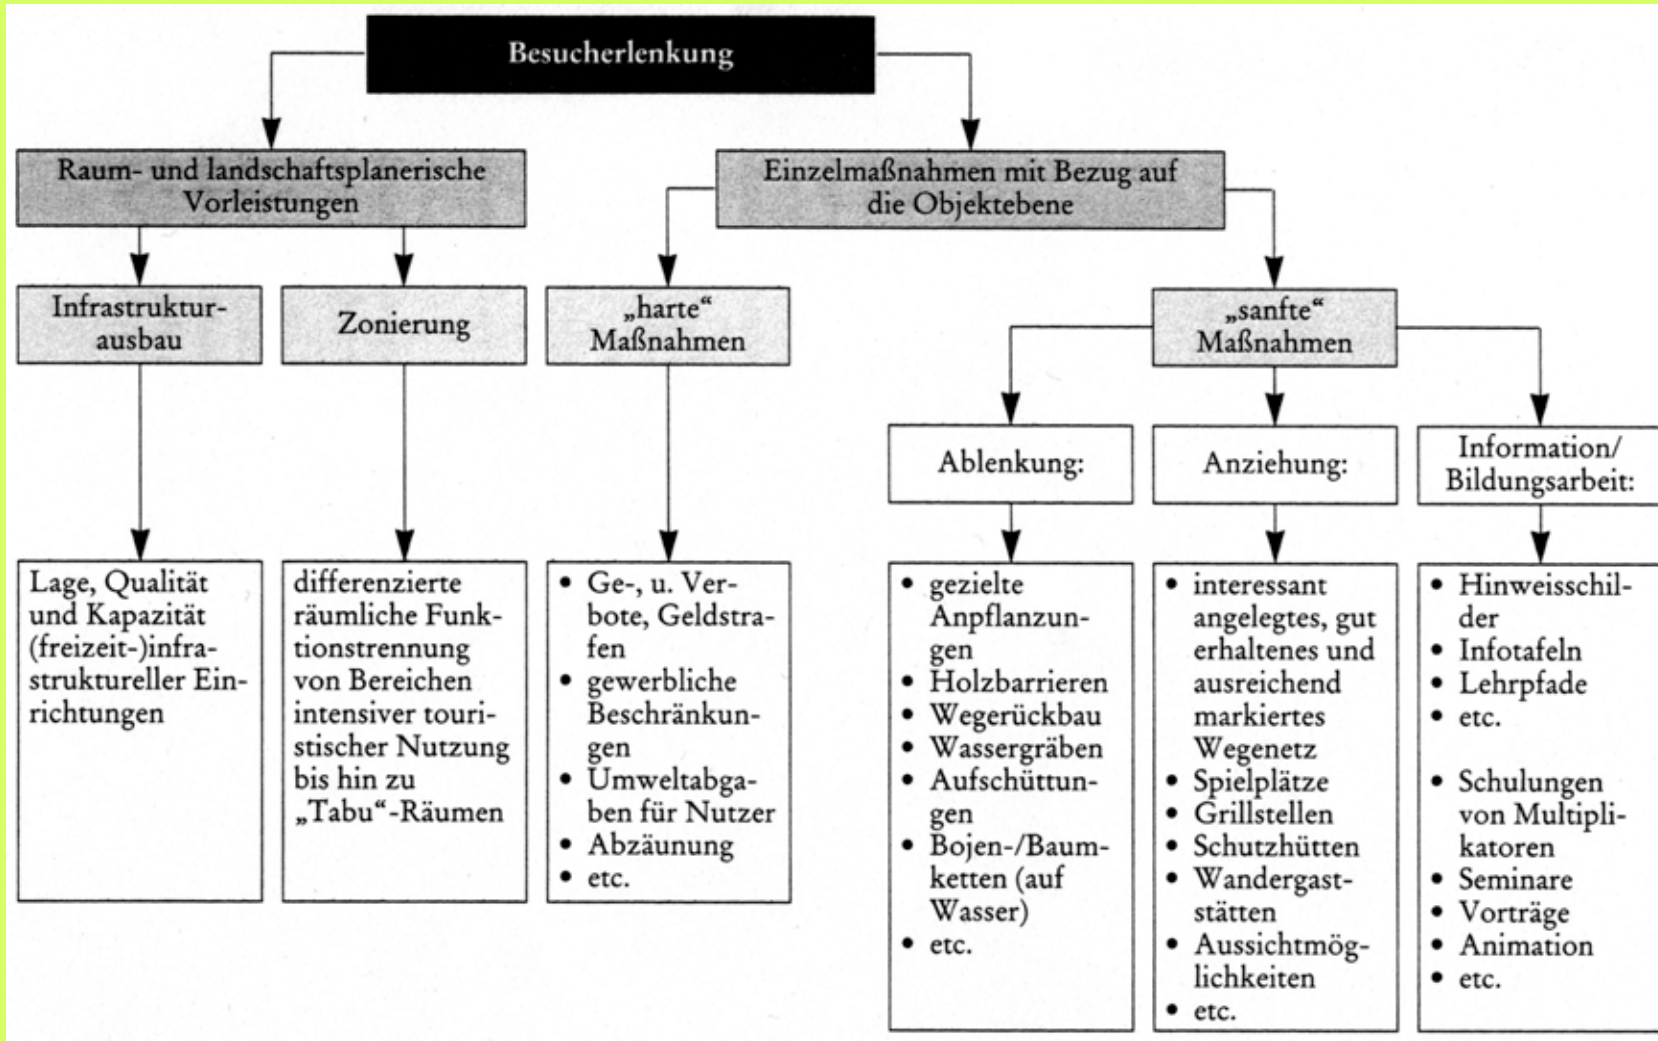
Besucherlenkung

Raum- und landschaftsplanerische Vorleistungen

Einzelmaßnahmen mit Bezug auf die Objektebene

Infrastrukturausbau

Zonierung

„harte“ Maßnahmen

„sanfte“ Maßnahmen

Ablenkung:

Anziehung:

Information/ Bildungsarbeit:

Lage, Qualität und Kapazität (freizeit-)infrastruktureller Einrichtungen

differenzierte räumliche Funktionstrennung von Bereichen intensiver touristischer Nutzung bis hin zu „Tabu“-Räumen

• Ge-, u. Verbote, Geldstrafen
• gewerbliche Beschränkungen
• Umweltabgaben für Nutzer
• Abzäunung
• etc.

• gezielte Anpflanzungen
• Holzbarrieren
• Wegerückbau
• Wassergräben
• Aufschüttungen
• Bojen-/Baumketten (auf Wasser)
• etc.

• interessant angelegtes, gut erhaltenes und ausreichend markiertes Wegenetz
• Spielplätze
• Grillstellen
• Schutzhütten
• Wandergaststätten
• Aussichtmöglichkeiten
• etc.

• Hinweisschilder
• Infotafeln
• Lehrpfade
• etc.

• Schulungen von Multiplikatoren
• Seminare
• Vorträge
• Animation
• etc.